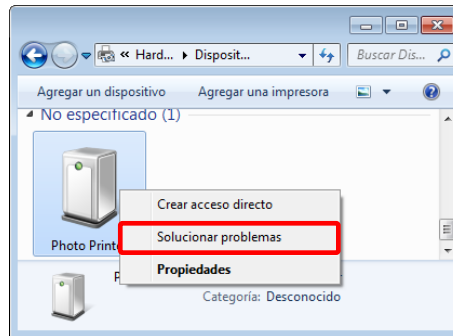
« Hard... ▸ Disposit...

Buscar Dis...

Agregar un dispositivo

Agregar una impresora

No especificado (1)

Photo Print

Crear acceso directo

Solucionar problemas

Propiedades

P

Categoría: Desconocido